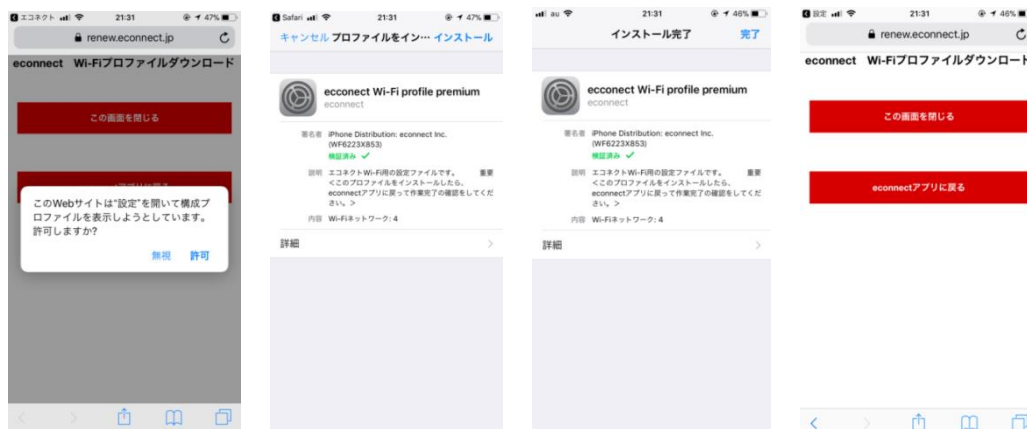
◀ エコネクト 21:31 47%
renew.econnect.jp
econnect Wi-Fiプロファイルダウンロード
この画面を閉じる
このWebサイトは"設定"を開いて構成プロファイルを表示しようとしています。許可しますか?
無視 許可

◀ Safari 21:31 47%
キャンセル プロファイルをイン… インストール
econnect Wi-Fi profile premium
econnect
署名者 iPhone Distribution: econnect Inc. (WF6223X853)
検証済み ✓
説明 エコネクトWi-Fi用の設定ファイルです。 重要 <このプロファイルをインストールしたら、econnectアプリに戻って作業完了の確認をしてください。>
内容 Wi-Fiネットワーク: 4
詳細

au 21:31 46%
インストール完了 完了
econnect Wi-Fi profile premium
econnect
署名者 iPhone Distribution: econnect Inc. (WF6223X853)
検証済み ✓
説明 エコネクトWi-Fi用の設定ファイルです。 重要 <このプロファイルをインストールしたら、econnectアプリに戻って作業完了の確認をしてください。>
内容 Wi-Fiネットワーク: 4
詳細

◀ 設定 21:31 46%
renew.econnect.jp
econnect Wi-Fiプロファイルダウンロード
この画面を閉じる
econnectアプリに戻る